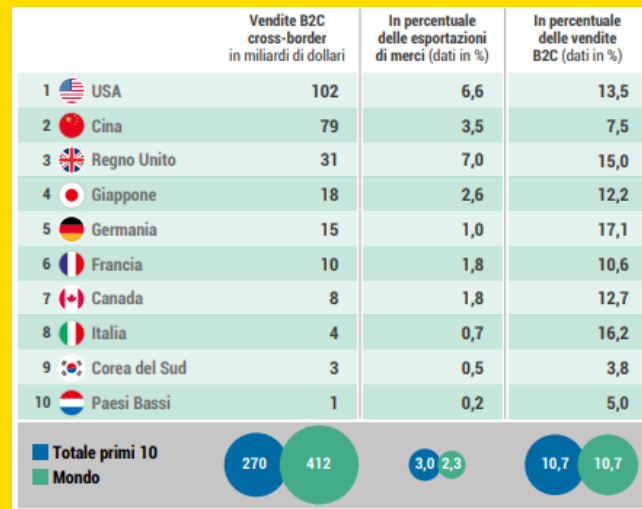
| | Vendite B2C cross-border in miliardi di dollari | In percentuale delle esportazioni di merci (dati in %) | In percentuale delle vendite B2C (dati in %) |
|---|---|---|---|
| 1 USA | 102 | 6,6 | 13,5 |
| 2 Cina | 79 | 3,5 | 7,5 |
| 3 Regno Unito | 31 | 7,0 | 15,0 |
| 4 Giappone | 18 | 2,6 | 12,2 |
| 5 Germania | 15 | 1,0 | 17,1 |
| 6 Francia | 10 | 1,8 | 10,6 |
| 7 Canada | 8 | 1,8 | 12,7 |
| 8 Italia | 4 | 0,7 | 16,2 |
| 9 Corea del Sud | 3 | 0,5 | 3,8 |
| 10 Paesi Bassi | 1 | 0,2 | 5,0 |

Totale primi 10
Mondo

270 412
3,0 2,3
10,7 10,7